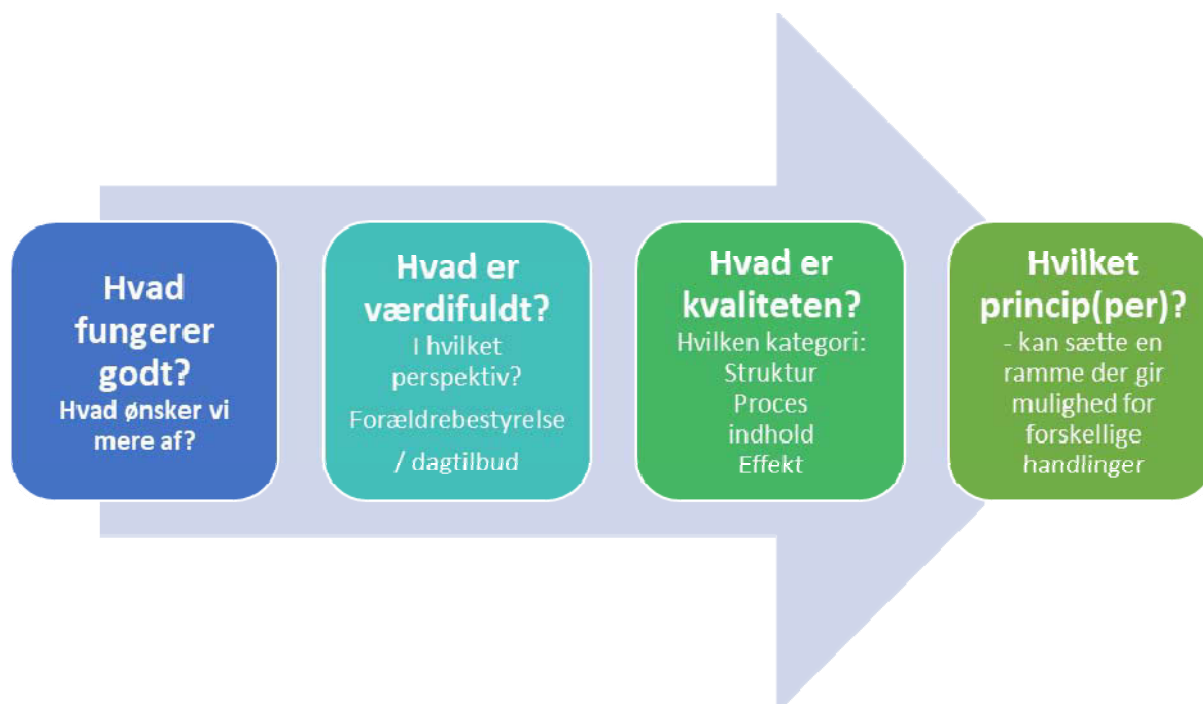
Hvad fungerer godt?
Hvad ønsker vi mere af?

Hvad er værdifuldt?
I hvilket perspektiv?
Forældrebestyrelse / dagtilbud

Hvad er kvaliteten?
Hvilken kategori:
Struktur
Proces
indhold
Effekt

Hvilket princip(per)?
- kan sætte en ramme der gir mulighed for forskellige handlinger